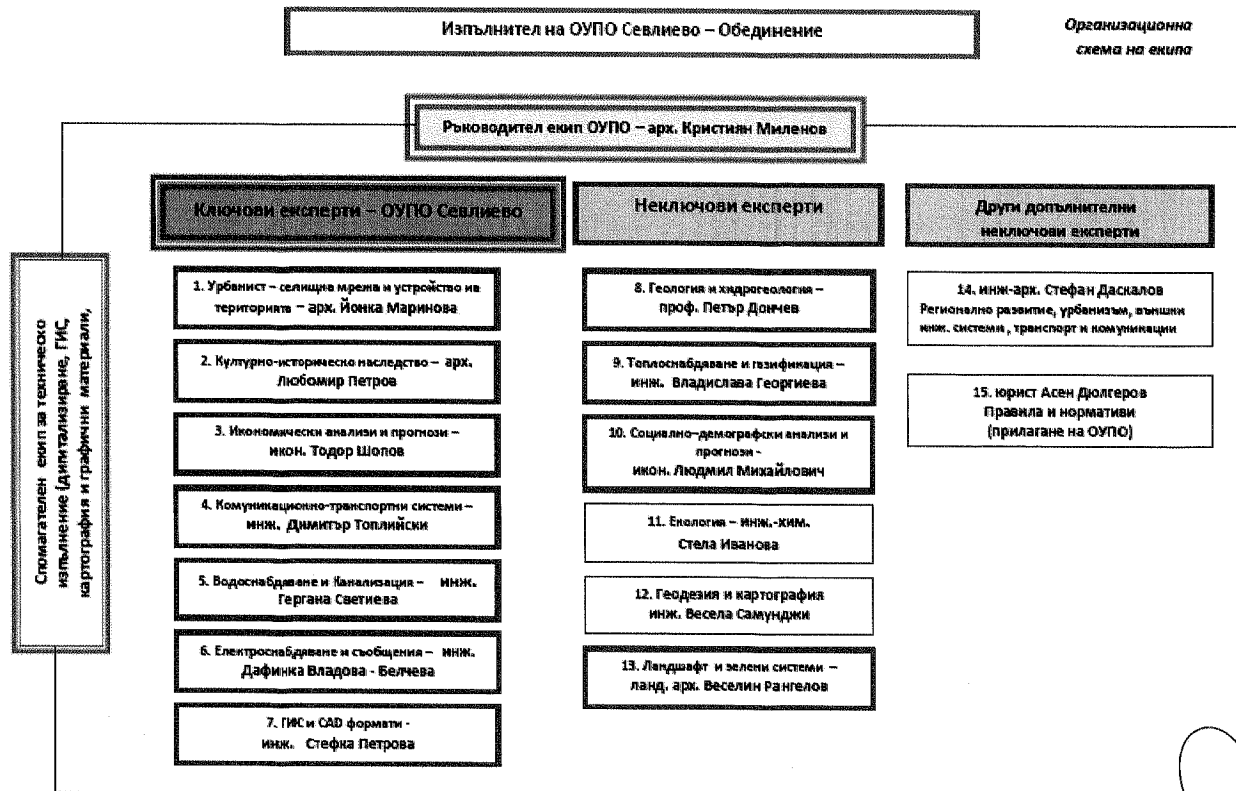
Изпълнител на ОУПО Севлиево – Обединение

Организационна схема на екипа

Ръководител екип ОУПО – арх. Кристиян Миленов

Спомагателен екип за техническо изпълнение (дигитализиране, ГИС, картография и графични материали,

Ключови експерти – ОУПО Севлиево

1. Урбанист – селищна мрежа и устройство на територията – арх. Йонка Маринова

2. Културно-историческо наследство – арх. Любомир Петров

3. Икономически анализи и прогнози – икон. Тодор Шопов

4. Комуникационно-транспортни системи – инж. Димитър Топлийски

5. Водоснабдяване и Канализация – инж. Гергана Светиева

6. Електроснабдяване и съобщения – инж. Дафинка Владова - Белчева

7. ГИС и CAD формати - инж. Стефка Петрова

Неключови експерти

8. Геология и хидрогеология – проф. Петър Дончев

9. Топлоснабдяване и газификация – инж. Владислава Георгиева

10. Социално-демографски анализи и прогнози - икон. Людмил Михайлович

11. Екология – инж.-хим. Стела Иванова

12. Геодезия и картография инж. Весела Самунджи

13. Ландшафт и зелени системи – ланд. арх. Веселин Рангелов

Други допълнителни неключови експерти

14. инж.-арх. Стефан Даскалов Регионално развитие, урбанизъм, външни инж. системи, транспорт и комуникации

15. юрист Асен Дюлгеров Правила и нормативи (прилагане на ОУПО)